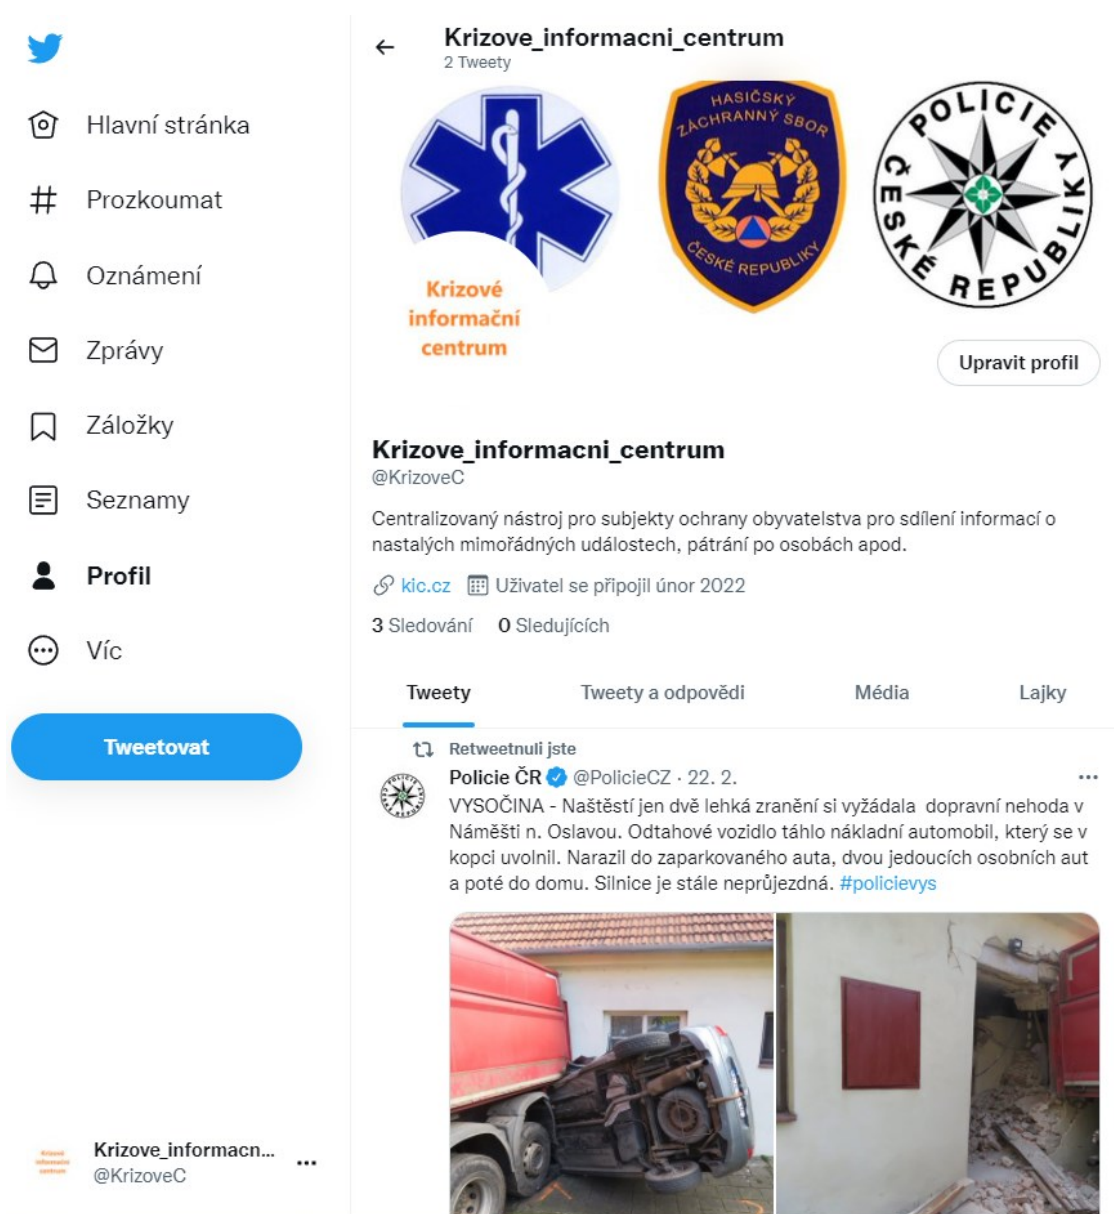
Hlavní stránka

Prozkoumat

Oznámení

Zprávy

Záložky

Seznamy

Profil

Víc

Tweetovat

Krizove_informacn...
@KrizoveC

Krizove_informacni_centrum
2 Tweety

Krizové informační centrum

HASIČSKÝ ZÁCHRANNÝ SBOR ČESKÉ REPUBLIKY

POLICIE ČESKÉ REPUBLIKY

Upravit profil

Krizove_informacni_centrum
@KrizoveC

Centralizovaný nástroj pro subjekty ochrany obyvatelstva pro sdílení informací o nastalých mimořádných událostech, pátrání po osobách apod.

kic.cz Uživatel se připojil únor 2022

3 Sledování 0 Sledujících

Tweety Tweety a odpovědi Média Lajky

Retweetnuli jste

Policie ČR @PolicieCZ · 22. 2.

VYSOČINA - Naštěstí jen dvě lehká zranění si vyžádala dopravní nehoda v Náměšti n. Oslavou. Odtahové vozidlo táhlo nákladní automobil, který se v kopci uvolnil. Narazil do zaparkovaného auta, dvou jedoucích osobních aut a poté do domu. Silnice je stále neprůjezdná. #policievys